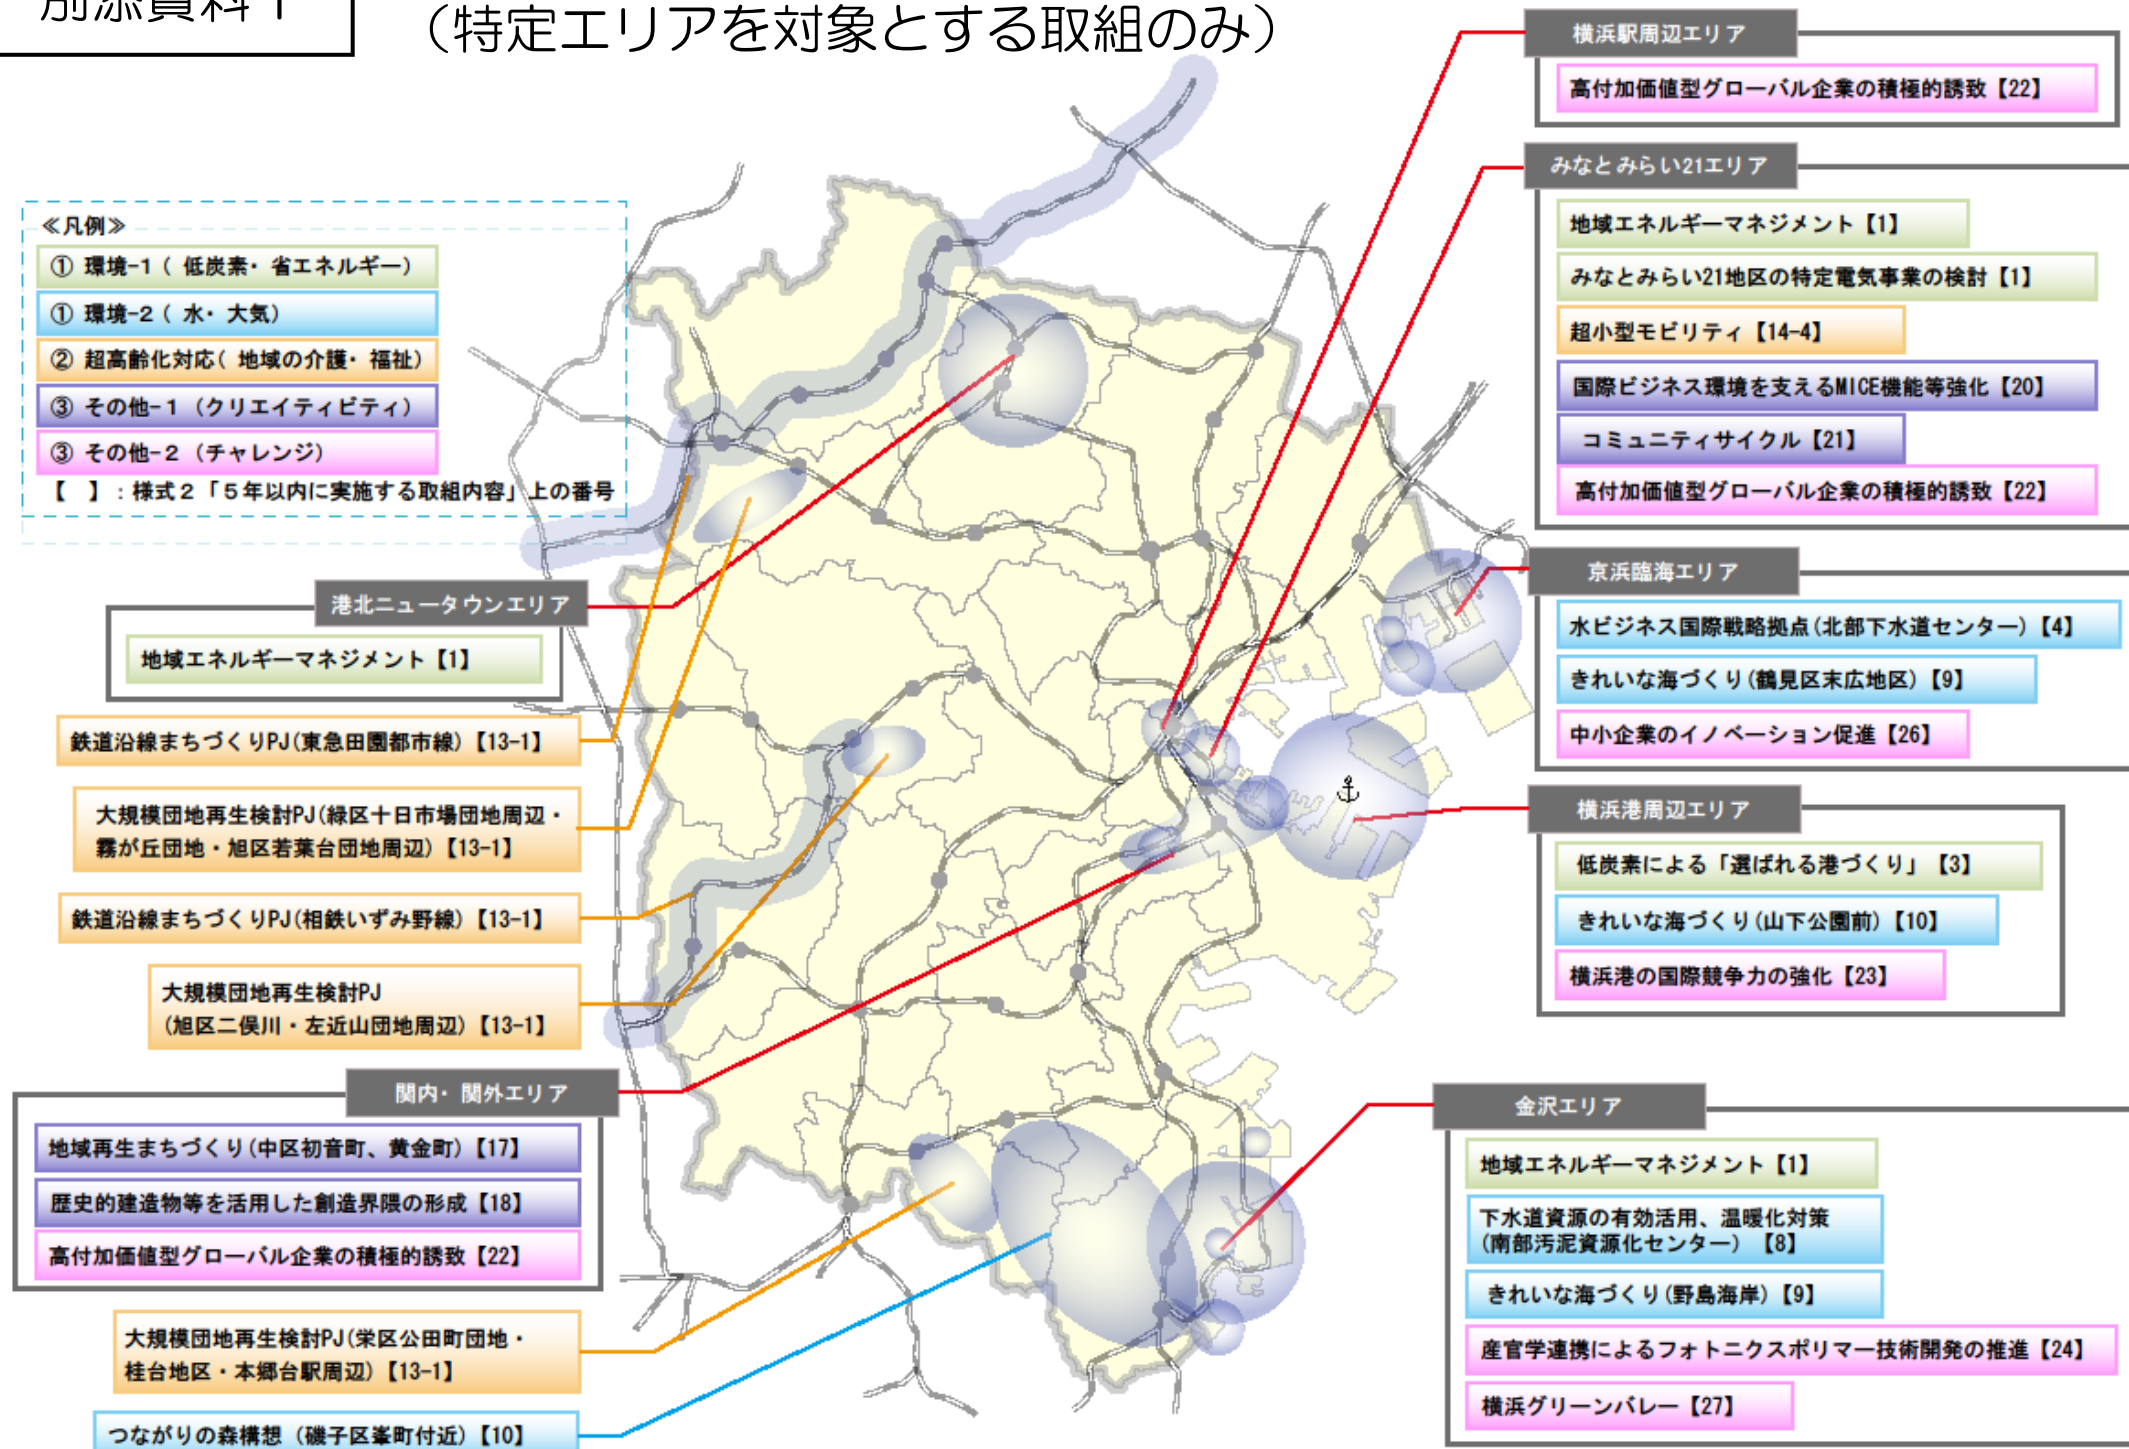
別添資料1

（特定エリアを対象とする取組のみ）

≪凡例≫
① 環境-1（低炭素・省エネルギー）
① 環境-2（水・大気）
② 超高齢化対応（地域の介護・福祉）
③ その他-1（クリエイティビティ）
③ その他-2（チャレンジ）
【 】：様式２「５年以内に実施する取組内容」上の番号

港北ニュータウンエリア
地域エネルギーマネジメント【1】

鉄道沿線まちづくりPJ（東急田園都市線）【13-1】

大規模団地再生検討PJ（緑区十日市場団地周辺・霧が丘団地・旭区若葉台団地周辺）【13-1】

鉄道沿線まちづくりPJ（相鉄いずみ野線）【13-1】

大規模団地再生検討PJ（旭区二俣川・左近山団地周辺）【13-1】

関内・関外エリア
地域再生まちづくり（中区初音町、黄金町）【17】
歴史的建造物等を活用した創造界隈の形成【18】
高付加価値型グローバル企業の積極的誘致【22】

大規模団地再生検討PJ（栄区公田町団地・桂台地区・本郷台駅周辺）【13-1】

つながりの森構想（磯子区峯町付近）【10】

横浜駅周辺エリア
高付加価値型グローバル企業の積極的誘致【22】

みなとみらい21エリア
地域エネルギーマネジメント【1】
みなとみらい21地区の特定電気事業の検討【1】
超小型モビリティ【14-4】
国際ビジネス環境を支えるMICE機能等強化【20】
コミュニティサイクル【21】
高付加価値型グローバル企業の積極的誘致【22】

京浜臨海エリア
水ビジネス国際戦略拠点（北部下水道センター）【4】
きれいな海づくり（鶴見区末広地区）【9】
中小企業のイノベーション促進【26】

横浜港周辺エリア
低炭素による「選ばれる港づくり」【3】
きれいな海づくり（山下公園前）【10】
横浜港の国際競争力の強化【23】

金沢エリア
地域エネルギーマネジメント【1】
下水道資源の有効活用、温暖化対策（南部汚泥資源化センター）【8】
きれいな海づくり（野島海岸）【9】
産官学連携によるフォトニクスポリマー技術開発の推進【24】
横浜グリーンバレー【27】